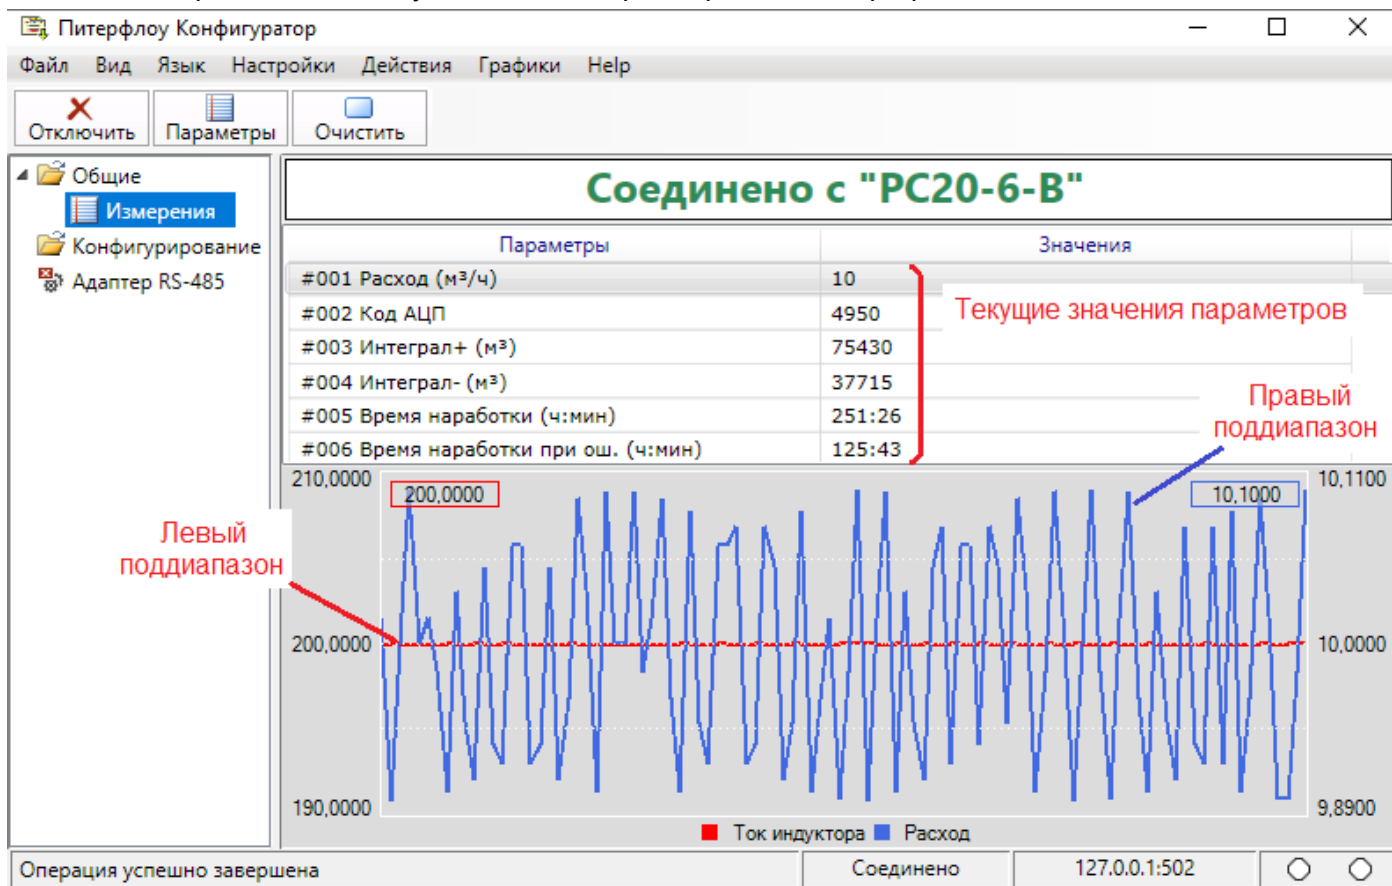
Питерфлоу Конфигуратор

Файл Вид Язык Настройки Действия Графики Help

Отключить Параметры Очистить

Общие
Измерения
Конфигурирование
Адаптер RS-485

Соединено с "PC20-6-B"

| Параметры | Значения |
|---|---|
| #001 Расход (м³/ч) | 10 |
| #002 Код АЦП | 4950 |
| #003 Интеграл+ (м³) | 75430 |
| #004 Интеграл- (м³) | 37715 |
| #005 Время наработки (ч:мин) | 251:26 |
| #006 Время наработки при ош. (ч:мин) | 125:43 |

Текущие значения параметров

Правый поддиапазон

Левый поддиапазон

210,0000
200,0000
200,0000
190,0000

10,1100
10,1000
10,0000
9,8900

Ток индуктора Расход

Операция успешно завершена
Соединено
127.0.0.1:502